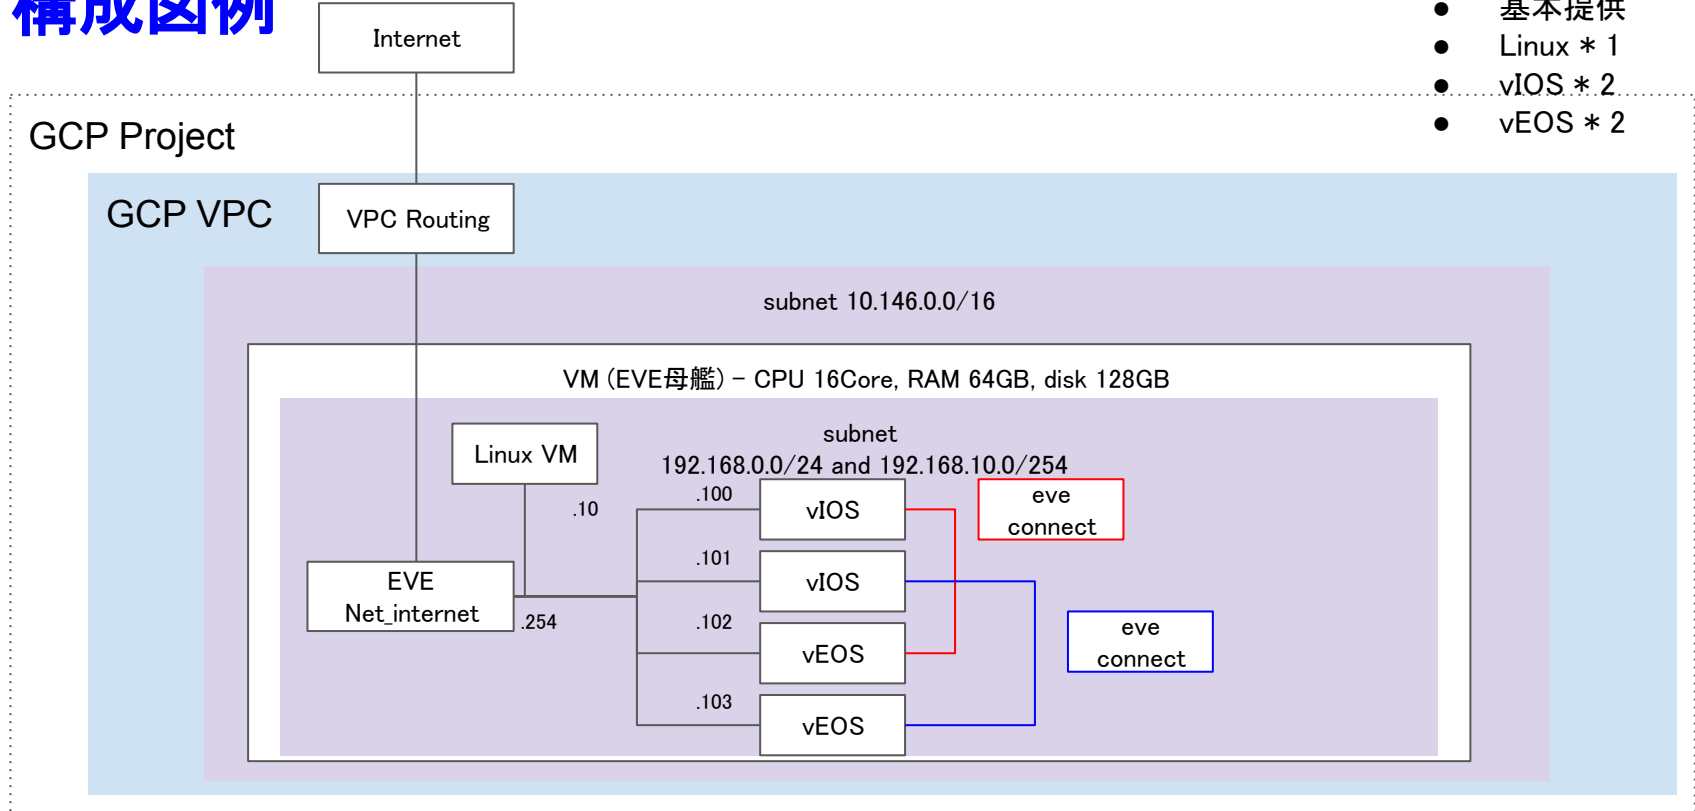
構成図例

Internet

● 基本提供
● Linux ＊ 1
● vIOS ＊ 2
● vEOS ＊ 2

GCP Project

GCP VPC

VPC Routing

subnet 10.146.0.0/16

VM (EVE母艦) – CPU 16Core, RAM 64GB, disk 128GB

Linux VM

subnet
192.168.0.0/24 and 192.168.10.0/254

.10

.100

vIOS

eve
connect

.101

vIOS

EVE
Net_internet

.254

.102

vEOS

eve
connect

.103

vEOS